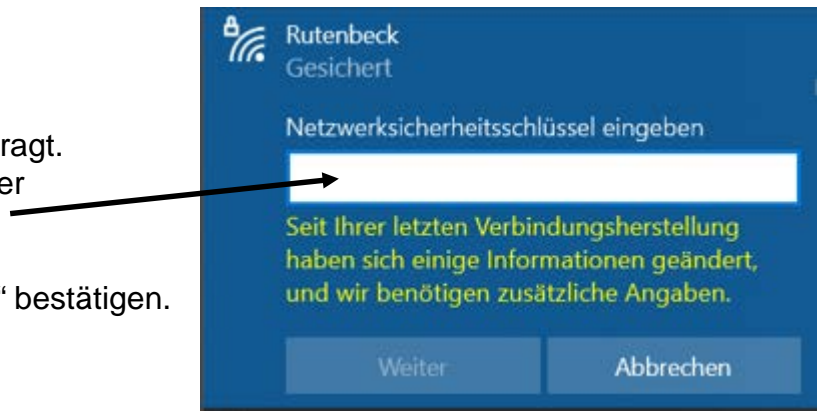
ragt.
er

“ bestätigen.

Rutenbeck
Gesichert

Netzwerksicherheitsschlüssel eingeben

Seit Ihrer letzten Verbindungsherstellung haben sich einige Informationen geändert, und wir benötigen zusätzliche Angaben.

Weiter

Abbrechen